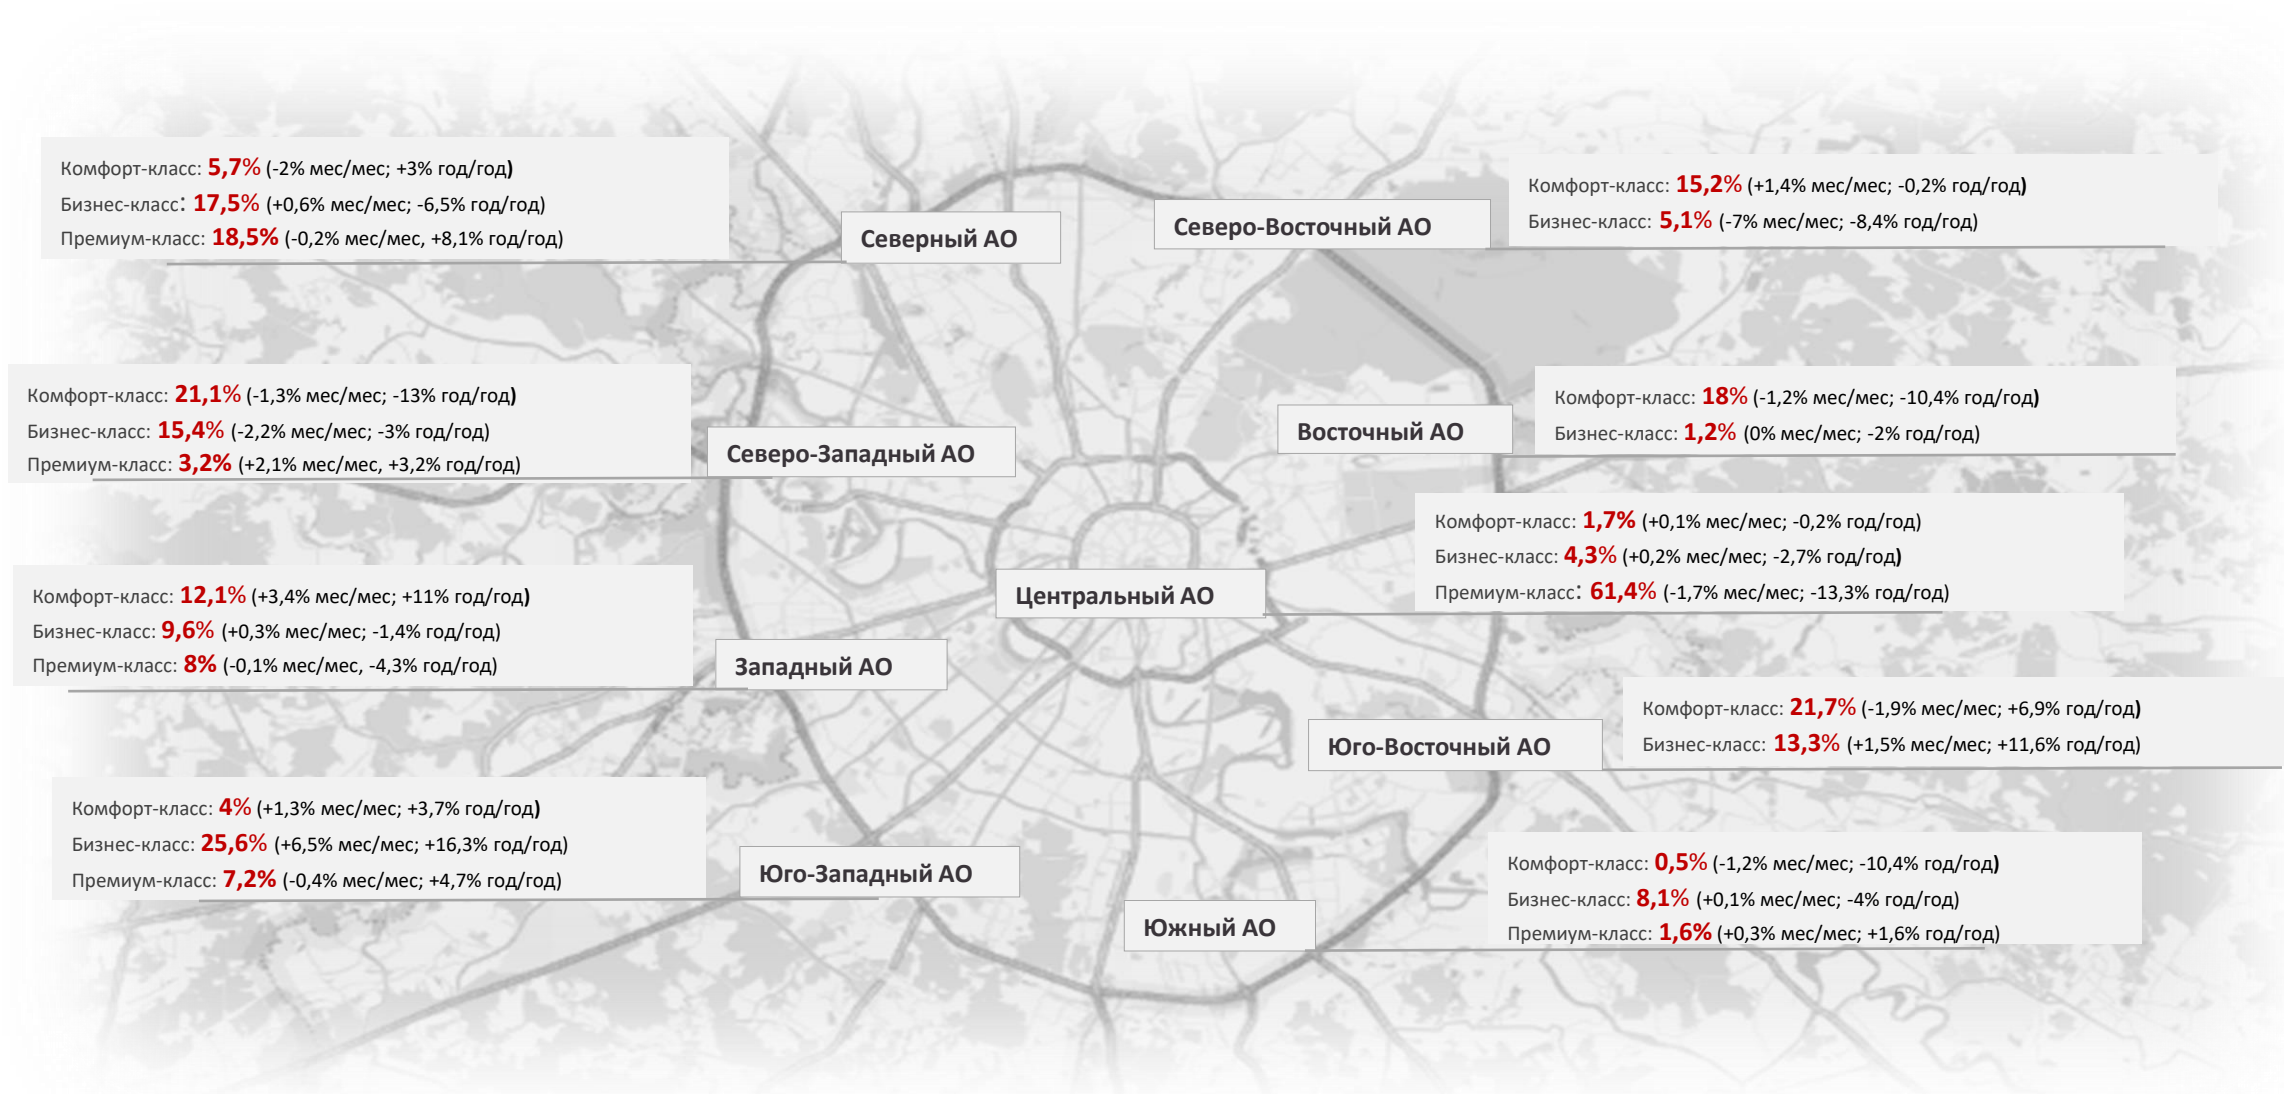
Комфорт-класс: 5,7% (-2% мес/мес; +3% год/год)
Бизнес-класс: 17,5% (+0,6% мес/мес; -6,5% год/год)
Премиум-класс: 18,5% (-0,2% мес/мес, +8,1% год/год)

Северный АО

Северо-Восточный АО

Комфорт-класс: 15,2% (+1,4% мес/мес; -0,2% год/год)
Бизнес-класс: 5,1% (-7% мес/мес; -8,4% год/год)

Комфорт-класс: 21,1% (-1,3% мес/мес; -13% год/год)
Бизнес-класс: 15,4% (-2,2% мес/мес; -3% год/год)
Премиум-класс: 3,2% (+2,1% мес/мес, +3,2% год/год)

Северо-Западный АО

Восточный АО

Комфорт-класс: 18% (-1,2% мес/мес; -10,4% год/год)
Бизнес-класс: 1,2% (0% мес/мес; -2% год/год)

Комфорт-класс: 1,7% (+0,1% мес/мес; -0,2% год/год)
Бизнес-класс: 4,3% (+0,2% мес/мес; -2,7% год/год)
Премиум-класс: 61,4% (-1,7% мес/мес; -13,3% год/год)

Комфорт-класс: 12,1% (+3,4% мес/мес; +11% год/год)
Бизнес-класс: 9,6% (+0,3% мес/мес; -1,4% год/год)
Премиум-класс: 8% (-0,1% мес/мес, -4,3% год/год)

Центральный АО

Западный АО

Комфорт-класс: 21,7% (-1,9% мес/мес; +6,9% год/год)
Бизнес-класс: 13,3% (+1,5% мес/мес; +11,6% год/год)

Юго-Восточный АО

Комфорт-класс: 4% (+1,3% мес/мес; +3,7% год/год)
Бизнес-класс: 25,6% (+6,5% мес/мес; +16,3% год/год)
Премиум-класс: 7,2% (-0,4% мес/мес; +4,7% год/год)

Юго-Западный АО

Комфорт-класс: 0,5% (-1,2% мес/мес; -10,4% год/год)
Бизнес-класс: 8,1% (+0,1% мес/мес; -4% год/год)
Премиум-класс: 1,6% (+0,3% мес/мес; +1,6% год/год)

Южный АО